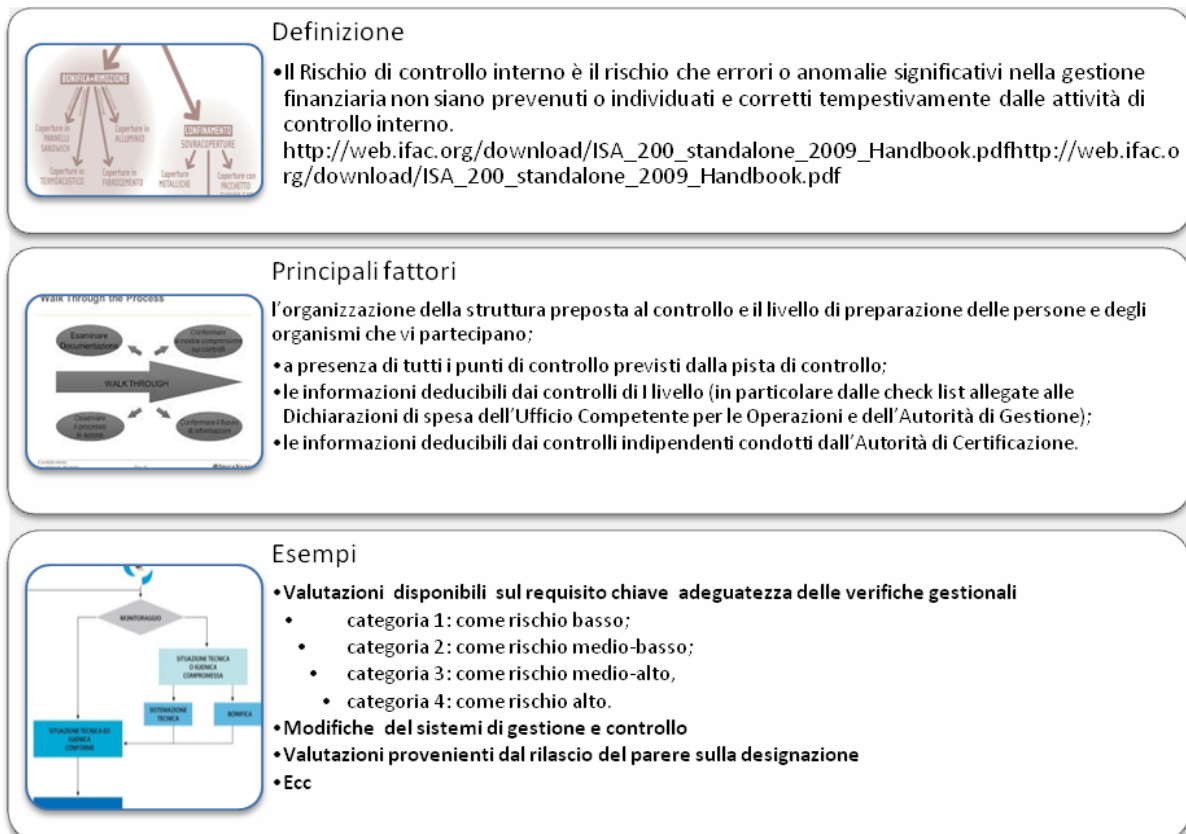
BONIFICA + RIMOZIONE

Coperture in PANNELLI SANDWICH

Coperture in ALLUMINIO

Coperture in TERMOACUSTICO

Coperture in FIBROCEMENTO

CONFINAMENTO

SOVRACOPERTURE

Coperture METALLICHE

Coperture con PACCHETTO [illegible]

Definizione

•Il Rischio di controllo interno è il rischio che errori o anomalie significativi nella gestione finanziaria non siano prevenuti o individuati e corretti tempestivamente dalle attività di controllo interno. http://web.ifac.org/download/ISA_200_standalone_2009_Handbook.pdfhttp://web.ifac.org/download/ISA_200_standalone_2009_Handbook.pdf

Walk Through the Process

Esaminare Documentazione

Confermare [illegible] sui controlli

WALK THROUGH

Osservare il processo in azione

Confermare il flusso di informazioni

Principali fattori

l'organizzazione della struttura preposta al controllo e il livello di preparazione delle persone e degli organismi che vi partecipano;

•a presenza di tutti i punti di controllo previsti dalla pista di controllo;

•le informazioni deducibili dai controlli di I livello (in particolare dalle check list allegate alle Dichiarazioni di spesa dell'Ufficio Competente per le Operazioni e dell'Autorità di Gestione);

•le informazioni deducibili dai controlli indipendenti condotti dall'Autorità di Certificazione.

MONITORAGGIO

SITUAZIONE TECNICA O IGIENICA COMPROMESSA

SISTEMAZIONE TECNICA

BONIFICA

SITUAZIONE TECNICA ED IGIENICA CONFORME

Esempi

•Valutazioni disponibili sul requisito chiave adeguatezza delle verifiche gestionali

• categoria 1: come rischio basso;

• categoria 2: come rischio medio-basso;

• categoria 3: come rischio medio-alto,

• categoria 4: come rischio alto.

•Modifiche del sistemi di gestione e controllo

•Valutazioni provenienti dal rilascio del parere sulla designazione

•Ecc